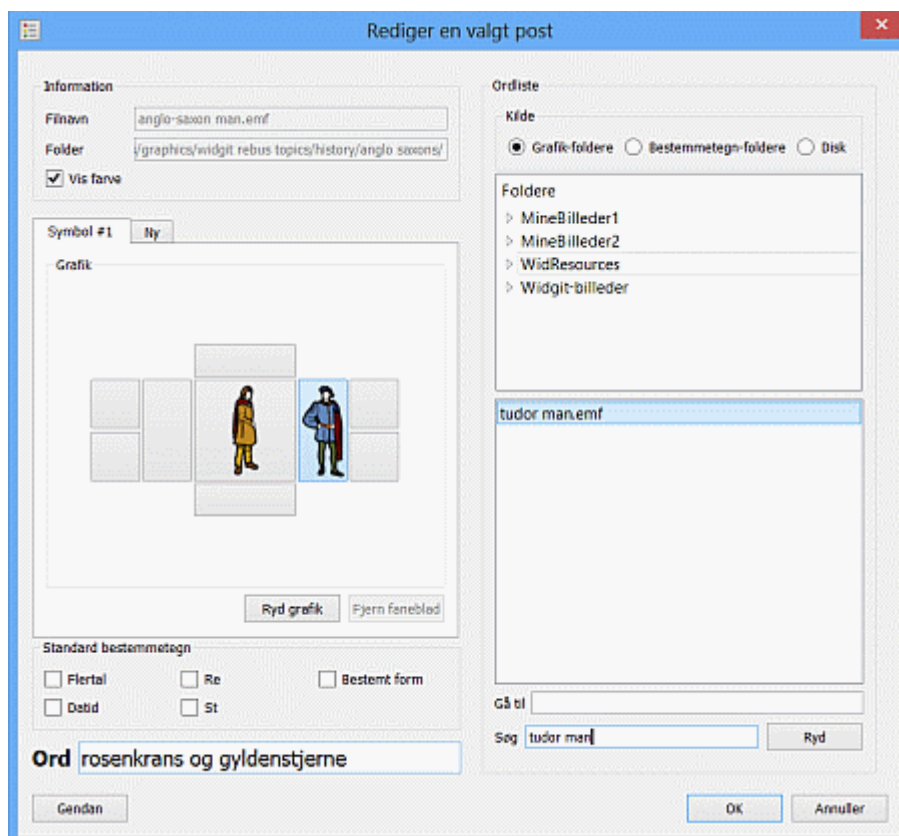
Rediger en valgt post

Information
Filnavn anglo-saxon man.emf
Folder /graphics/widgit rebus topics/history/anglo saxons/
Vis farve

Symbol #1
Ny
Grafik
Ryd grafik
Fjern faneblad

Standard bestemmetegn
Flertal
Re
Bestemt form
Datid
St

Ord rosenkrans og gyldenstjerne

Ordliste
Kilde
Grafik-foldere
Bestemmetegn-foldere
Disk
Foldere
MineBilleder1
MineBilleder2
WidResources
Widgit-billeder
tudor man.emf
Gå til
Søg tudor man
Ryd

Gendan
OK
Annuller